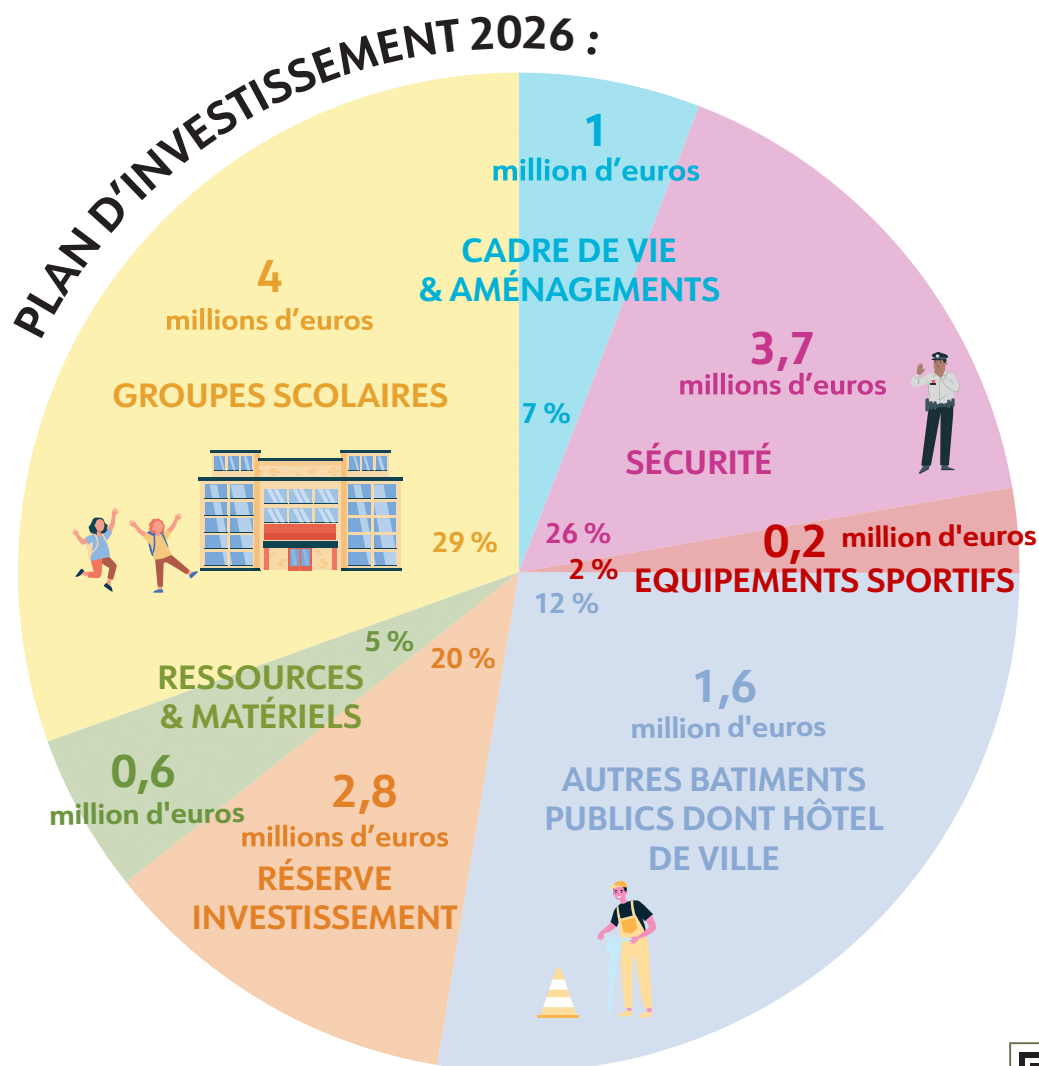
PLAN D'INVESTISSEMENT 2026 :

1
million d'euros
CADRE DE VIE & AMÉNAGEMENTS
7 %

3,7
millions d'euros
SÉCURITÉ
26 %

0,2 million d'euros
EQUIPEMENTS SPORTIFS
2 %

1,6
million d'euros
AUTRES BATIMENTS PUBLICS DONT HÔTEL DE VILLE
12 %

2,8
millions d'euros
RÉSERVE INVESTISSEMENT
20 %

0,6
million d'euros
RESSOURCES & MATÉRIELS
5 %

4
millions d'euros
GROUPES SCOLAIRES
29 %